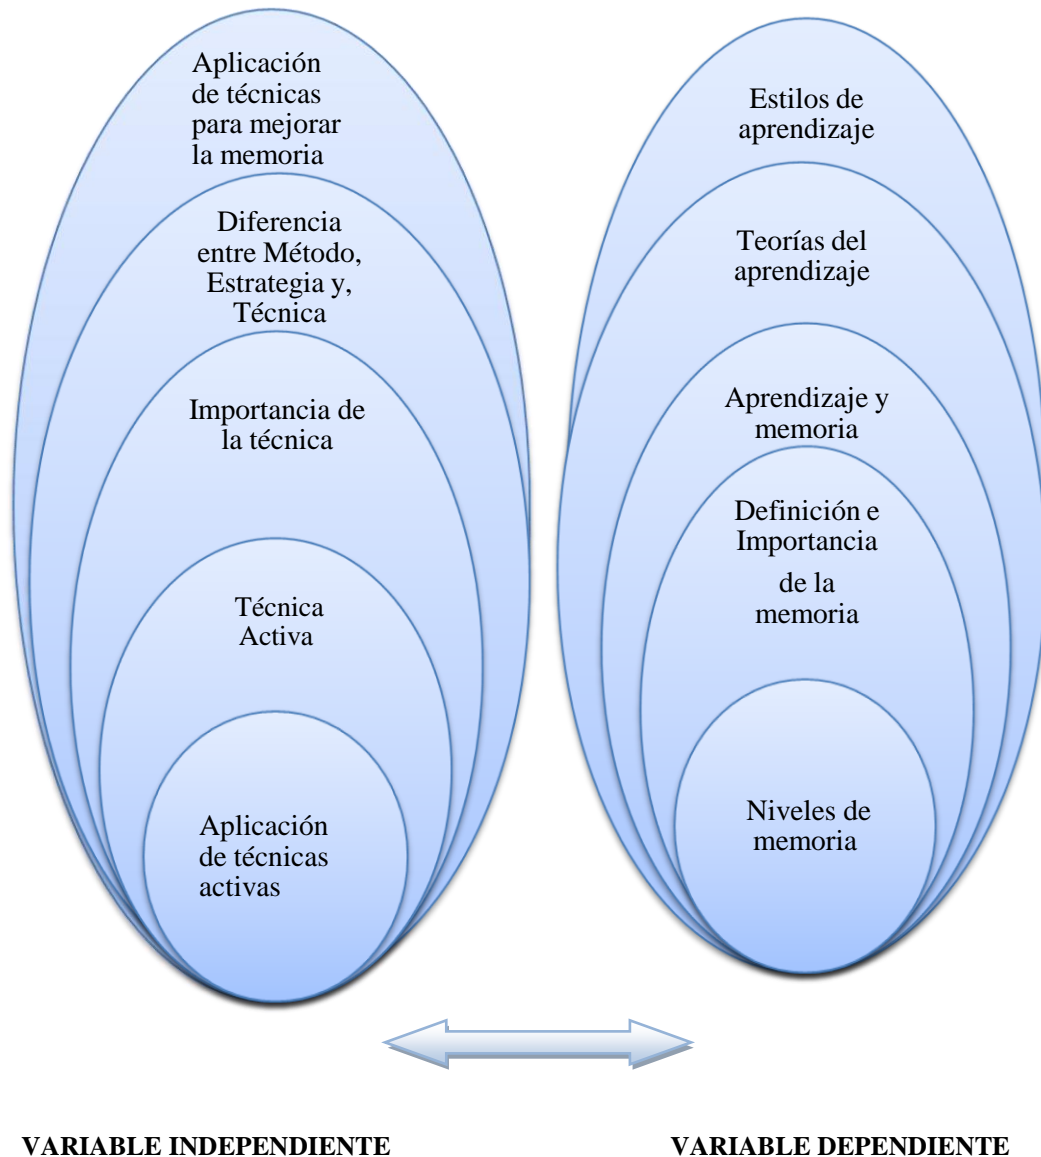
Aplicación de técnicas para mejorar la memoria

Diferencia entre Método, Estrategia y, Técnica

Importancia de la técnica

Técnica Activa

Aplicación de técnicas activas

Estilos de aprendizaje

Teorías del aprendizaje

Aprendizaje y memoria

Definición e Importancia de la memoria

Niveles de memoria

VARIABLE INDEPENDIENTE

VARIABLE DEPENDIENTE